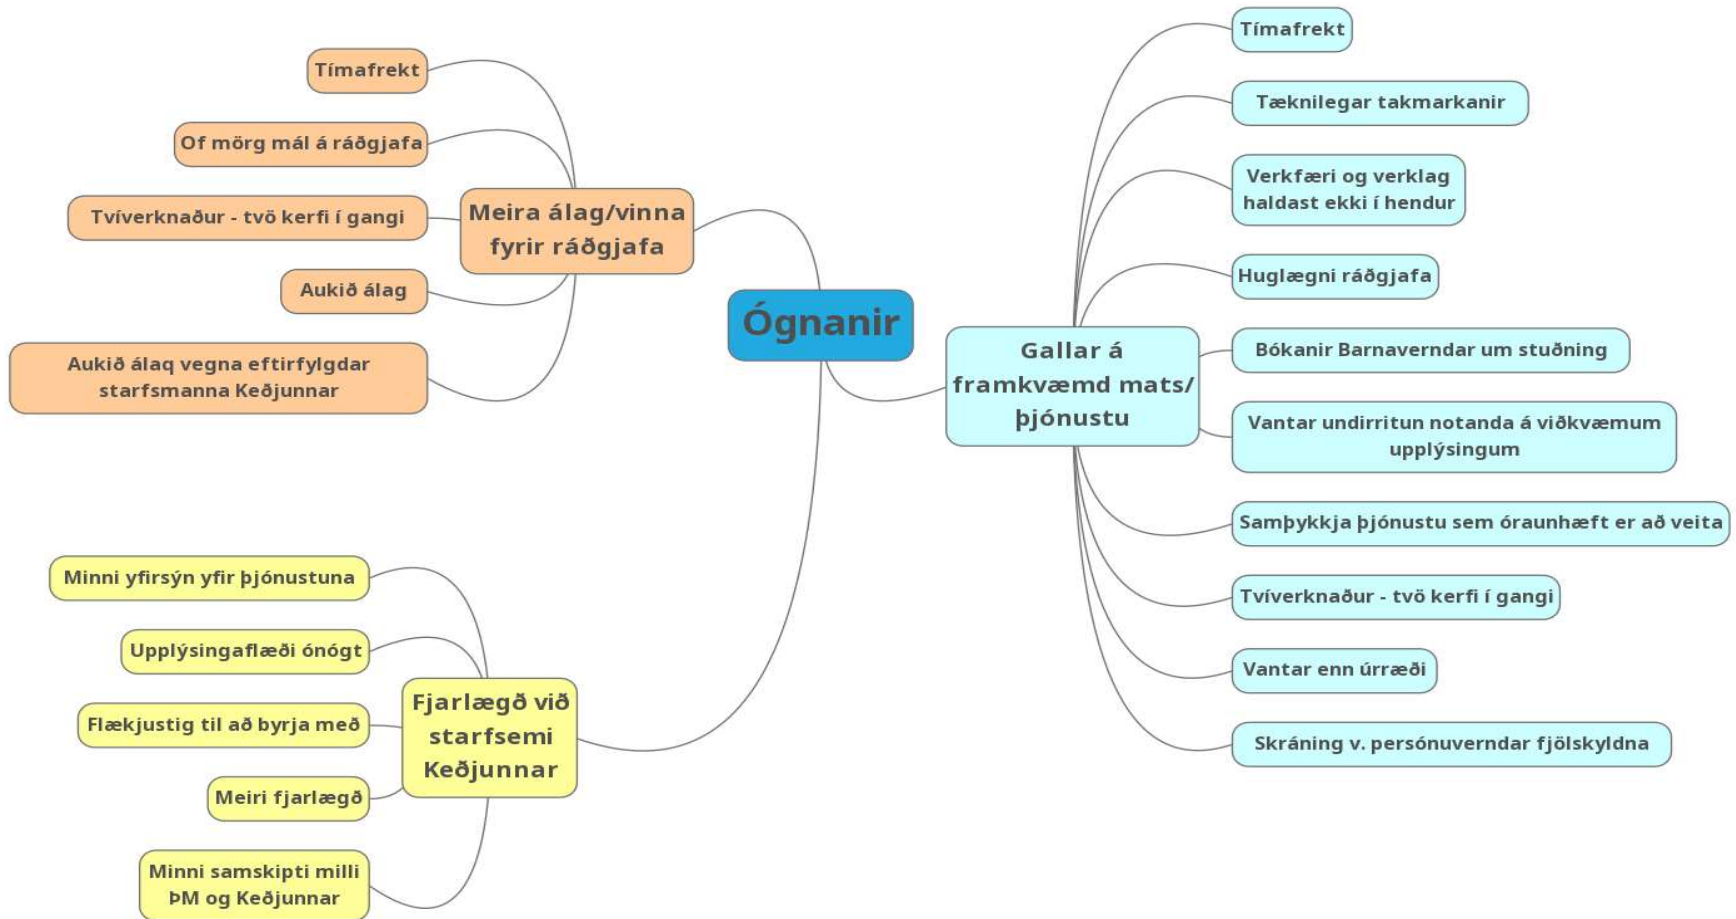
Ógnanir

Meira álag/vinna fyrir ráðgjafa

Tímafrekt

Of mörg mál á ráðgjafa

Tvíverknaður - tvö kerfi í gangi

Aukið álag

Aukið álaq vegna eftirfylgdar starfsmanna Keðjunnar

Fjarlægð við starfsemi Keðjunnar

Minni yfirsýn yfir þjónustuna

Upplýsingaflæði ónógt

Flækjustig til að byrja með

Meiri fjarlægð

Minni samskipti milli ÞM og Keðjunnar

Gallar á framkvæmd mats/ þjónustu

Tímafrekt

Tæknilegar takmarkanir

Verkfæri og verklag haldast ekki í hendur

Huglægni ráðgjafa

Bókanir Barnaverndar um stuðning

Vantar undirritun notanda á viðkvæmum upplýsingum

Samþykkja þjónustu sem óraunhæft er að veita

Tvíverknaður - tvö kerfi í gangi

Vantar enn úrræði

Skráning v. persónuverndar fjölskyldna